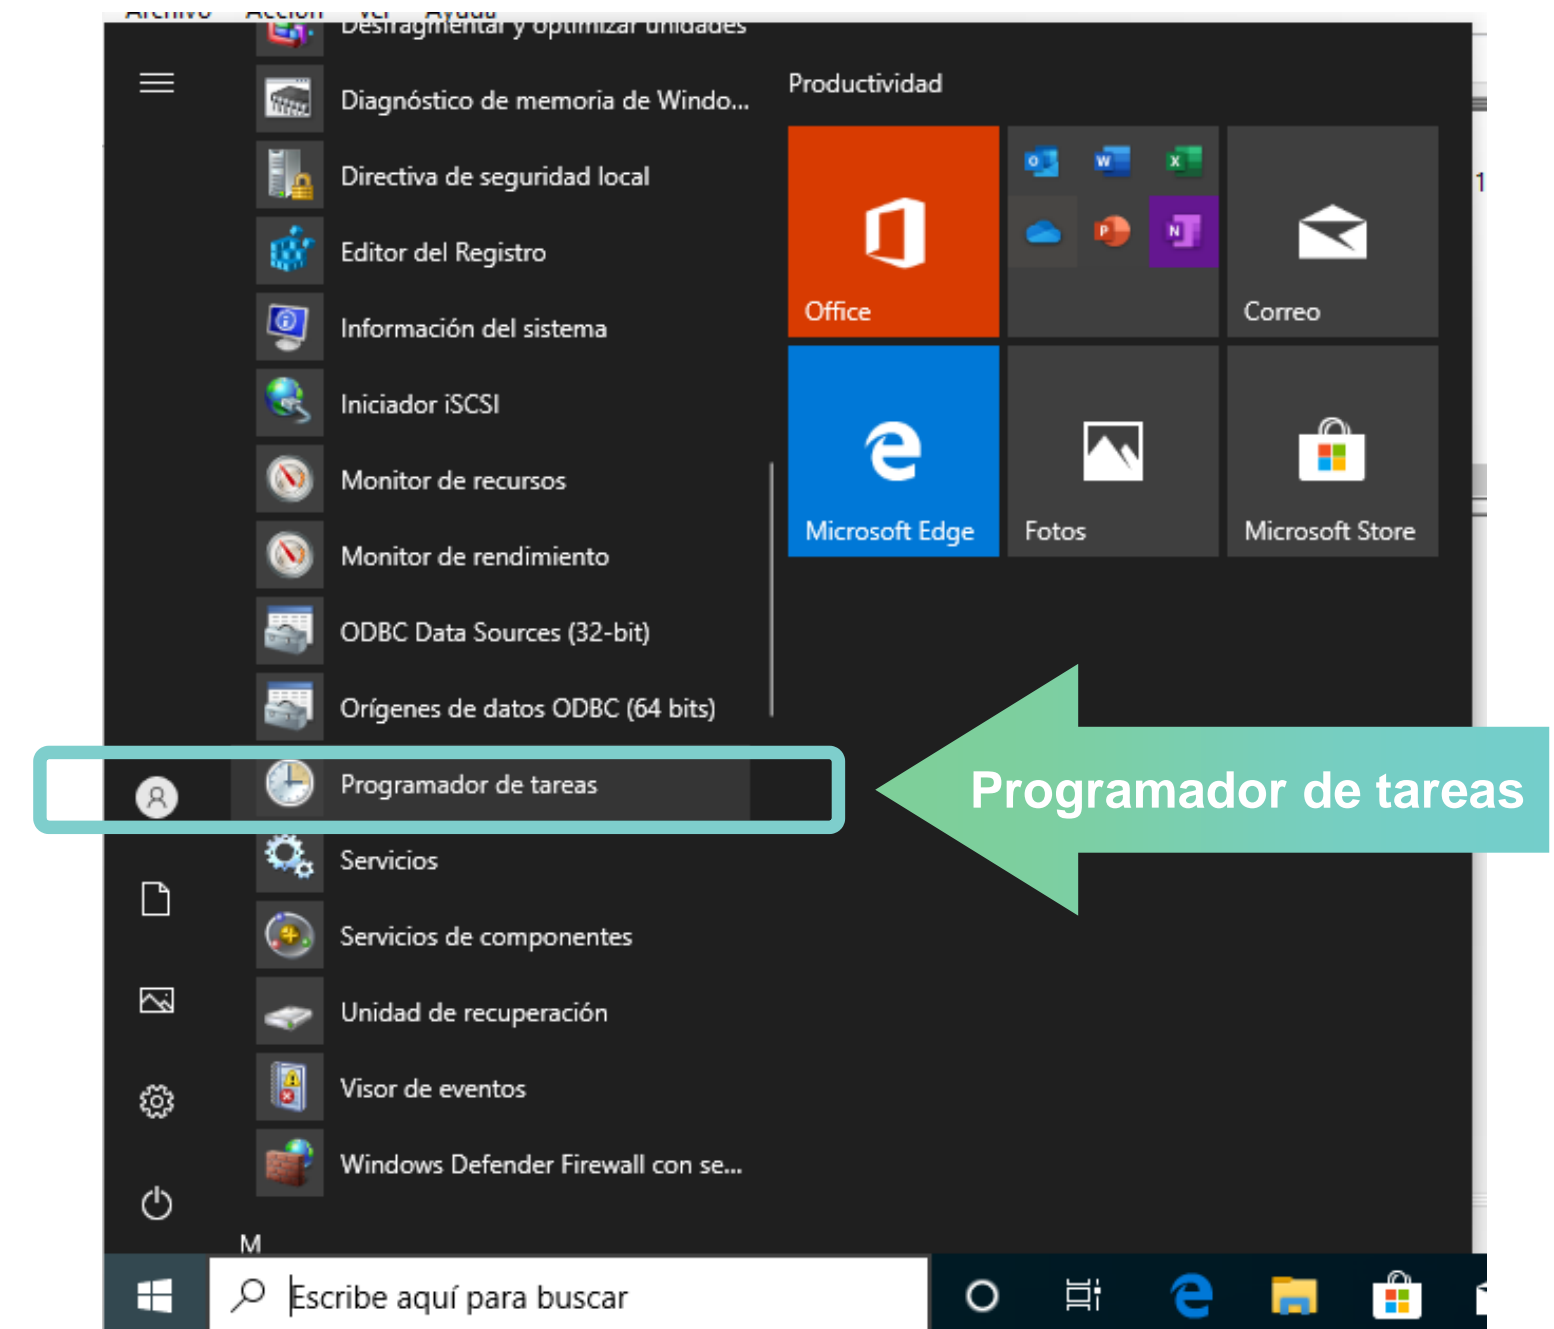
Archivo Acción Ver Ayuda

Desfragmentar y optimizar unidades

Diagnóstico de memoria de Windo...

Directiva de seguridad local

Editor del Registro

Información del sistema

Iniciador iSCSI

Monitor de recursos

Monitor de rendimiento

ODBC Data Sources (32-bit)

Orígenes de datos ODBC (64 bits)

Programador de tareas

Servicios

Servicios de componentes

Unidad de recuperación

Visor de eventos

Windows Defender Firewall con se...

M

Productividad

Office

Correo

Microsoft Edge

Fotos

Microsoft Store

Programador de tareas

Escribe aquí para buscar